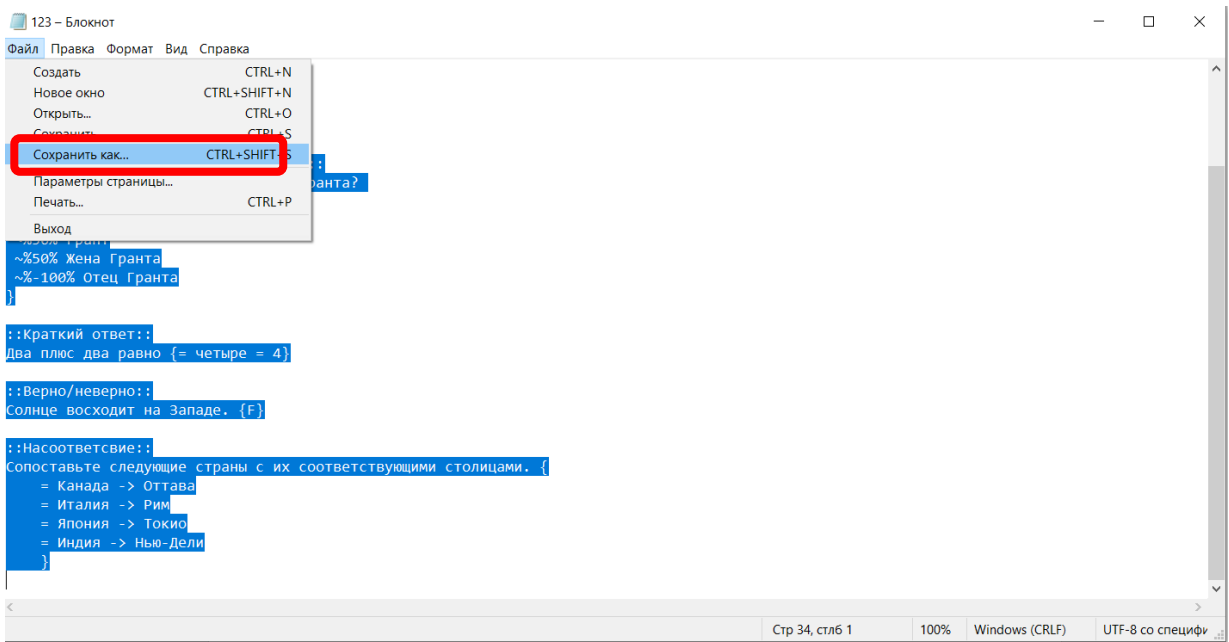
123 – Блокнот

Файл Правка Формат Вид Справка

Создать CTRL+N
Новое окно CTRL+SHIFT+N
Открыть... CTRL+O
Сохранить CTRL+S
Сохранить как... CTRL+SHIFT+S
Параметры страницы...
Печать... CTRL+P
Выход

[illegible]:
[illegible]ранта?

~%50% Грант
~%50% Жена Гранта
~%-100% Отец Гранта
}

::Краткий ответ::
Два плюс два равно {= четыре = 4}

::Верно/неверно::
Солнце восходит на Западе. {F}

::Насоответсвие::
Сопоставьте следующие страны с их соответствующими столицами. {
= Канада -> Оттава
= Италия -> Рим
= Япония -> Токио
= Индия -> Нью-Дели
}

Стр 34, стлб 1 100% Windows (CRLF) UTF-8 со специф